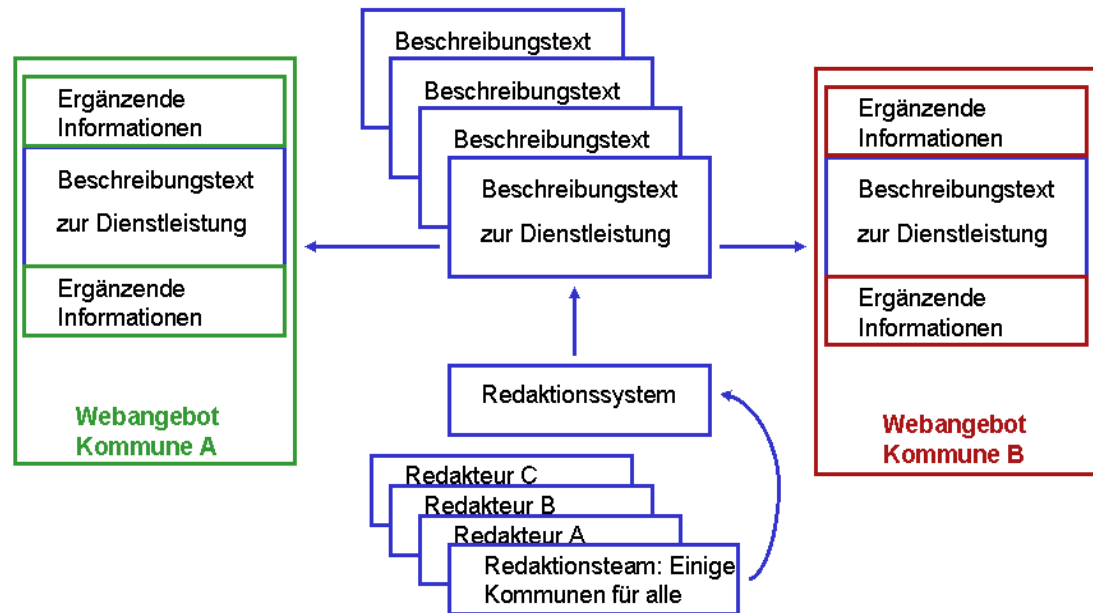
Ergänzende Informationen

Beschreibungstext

zur Dienstleistung

Ergänzende Informationen

Webangebot Kommune A

Beschreibungstext

Beschreibungstext

Beschreibungstext

Beschreibungstext

zur Dienstleistung

Redaktionssystem

Redakteur C

Redakteur B

Redakteur A

Redaktionsteam: Einige Kommunen für alle

Ergänzende Informationen

Beschreibungstext

zur Dienstleistung

Ergänzende Informationen

Webangebot Kommune B